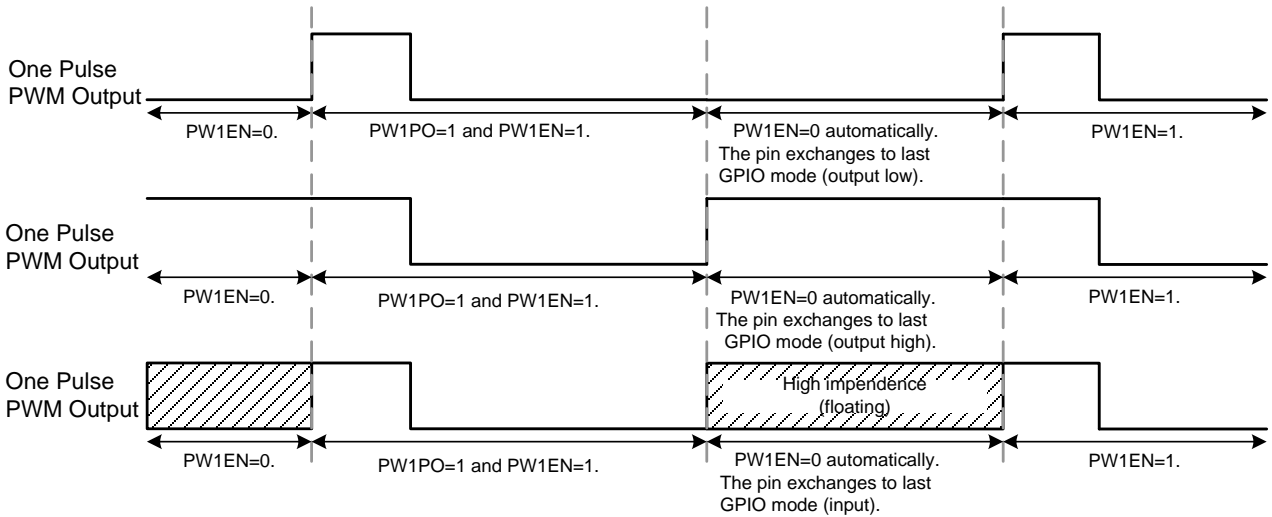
One Pulse PWM Output

PW1EN=0.

PW1PO=1 and PW1EN=1.

PW1EN=0 automatically. The pin exchanges to last GPIO mode (output low).

PW1EN=1.

One Pulse PWM Output

PW1EN=0.

PW1PO=1 and PW1EN=1.

PW1EN=0 automatically. The pin exchanges to last GPIO mode (output high).

PW1EN=1.

One Pulse PWM Output

High impendence (floating)

PW1EN=0.

PW1PO=1 and PW1EN=1.

PW1EN=0 automatically. The pin exchanges to last GPIO mode (input).

PW1EN=1.